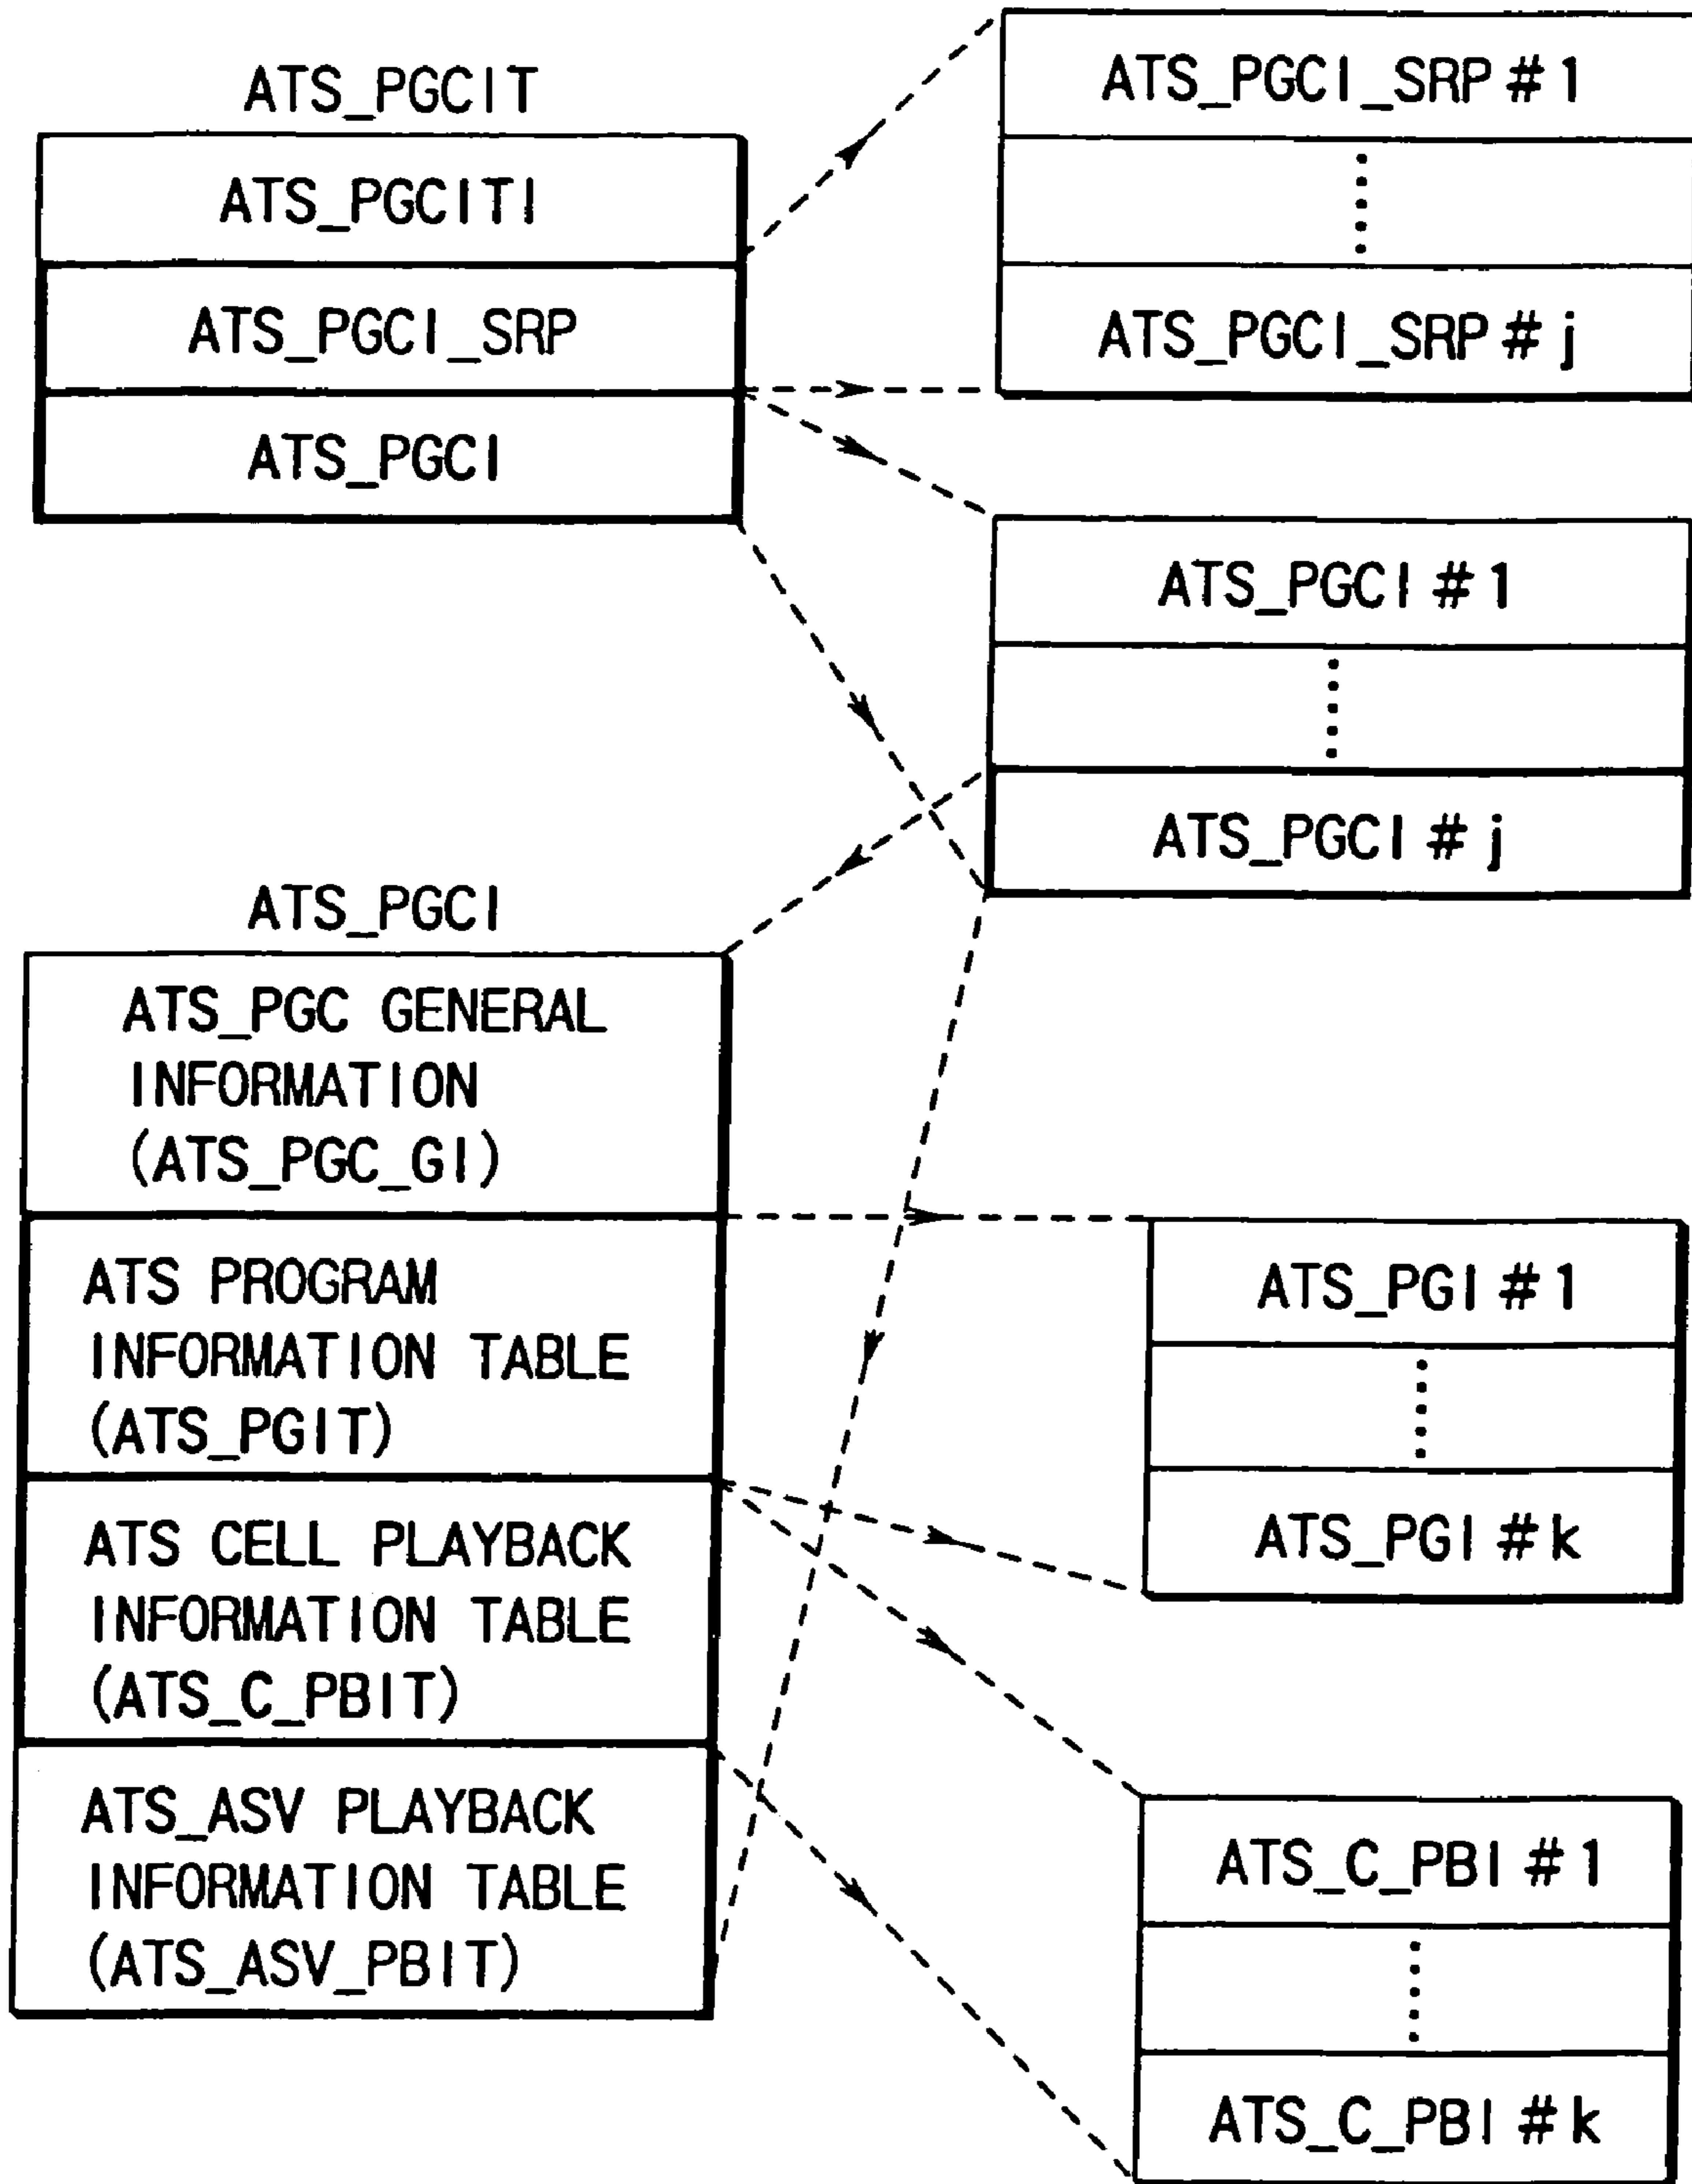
ATS_PGCIT

ATS_PGCITI

ATS_PGCI_SRP

ATS_PGCI

ATS_PGCI_SRP #1

⋮

ATS_PGCI_SRP # j

ATS_PGCI #1

⋮

ATS_PGCI # j

ATS_PGCI

ATS_PGC GENERAL INFORMATION (ATS_PGC_GI)

ATS PROGRAM INFORMATION TABLE (ATS_PGIT)

ATS CELL PLAYBACK INFORMATION TABLE (ATS_C_PBIT)

ATS_ASV PLAYBACK INFORMATION TABLE (ATS_ASV_PBIT)

ATS_PGI #1

⋮

ATS_PGI # k

ATS_C_PBI #1

⋮

ATS_C_PBI # k